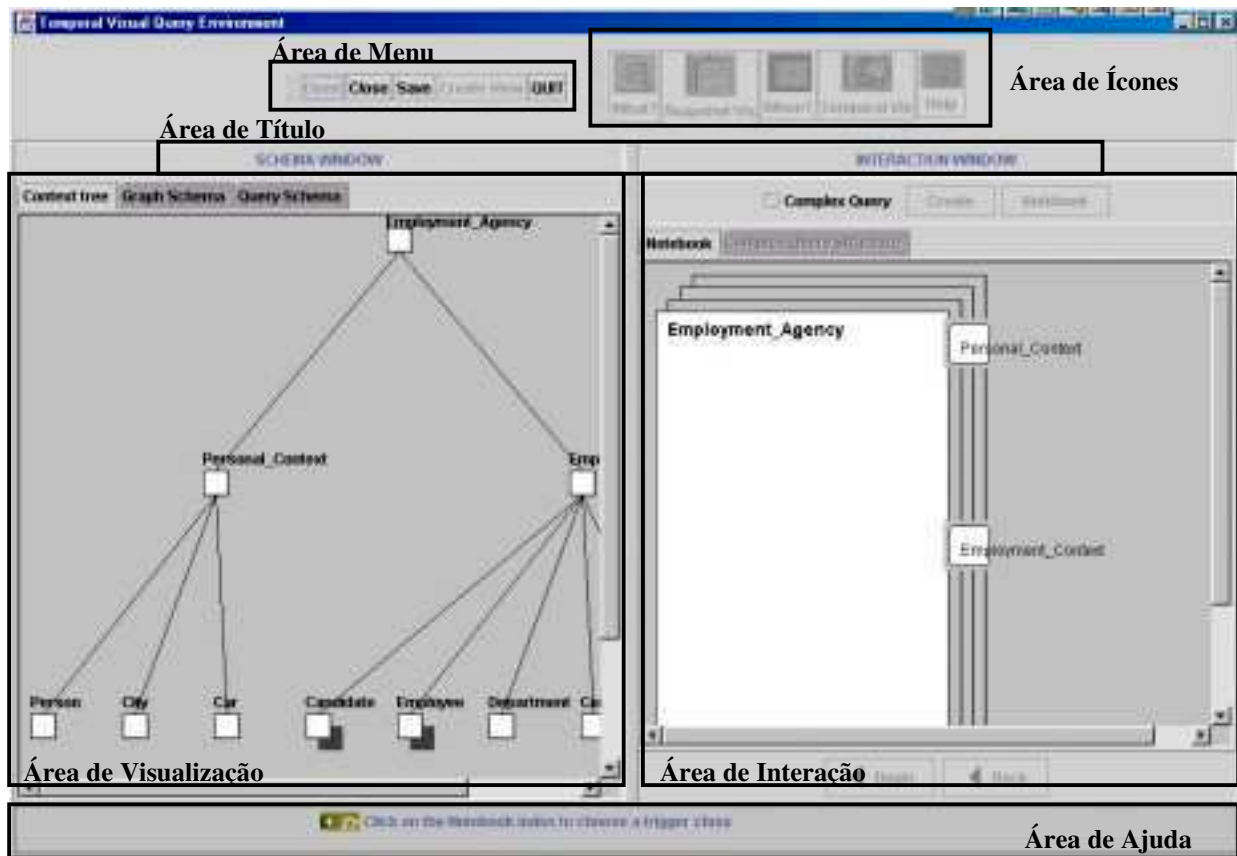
Temporal Visual Query Environment

Área de Menu

Open Close Save Create View QUIT

Área de Ícones

What? Suggested Vis When? Temporal Vis Help

Área de Título

SCHEMA WINDOW

INTERACTION WINDOW

Context tree Graph Schema Query Schema

Employment_Agency

Personal_Context

Emp

Person City Car Candidate Employee Department Ca

Área de Visualização

Complex Query Create Redefine

Notebook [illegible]

Employment_Agency

Personal_Context

Employment_Context

Área de Interação

Begin Back

Click on the Notebook index to choose a trigger class

Área de Ajuda